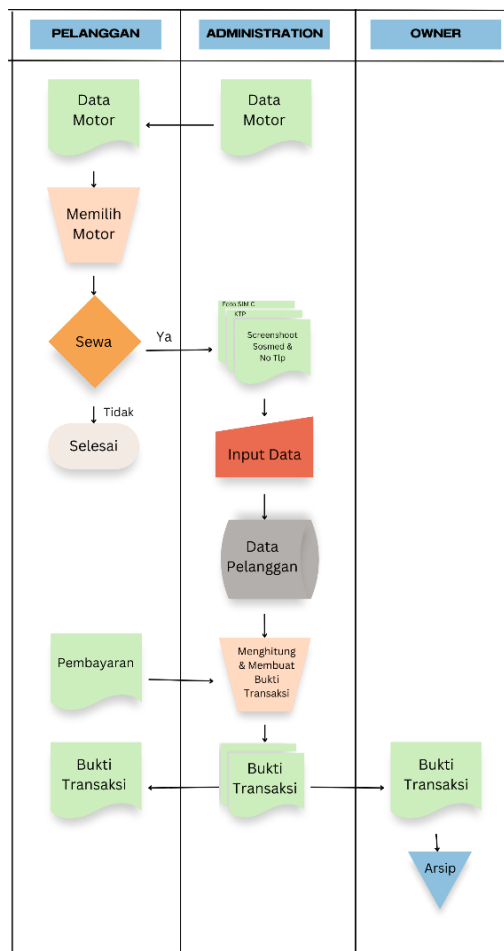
PELANGGAN

ADMINISTRATION

OWNER

Data Motor

Data Motor

Memilih Motor

Sewa

Ya

Foto SIM C

KTP

Screenshoot Sosmed & No Tlp

Tidak

Selesai

Input Data

Data Pelanggan

Pembayaran

Menghitung & Membuat Bukti Transaksi

Bukti Transaksi

Bukti Transaksi

Bukti Transaksi

Arsip